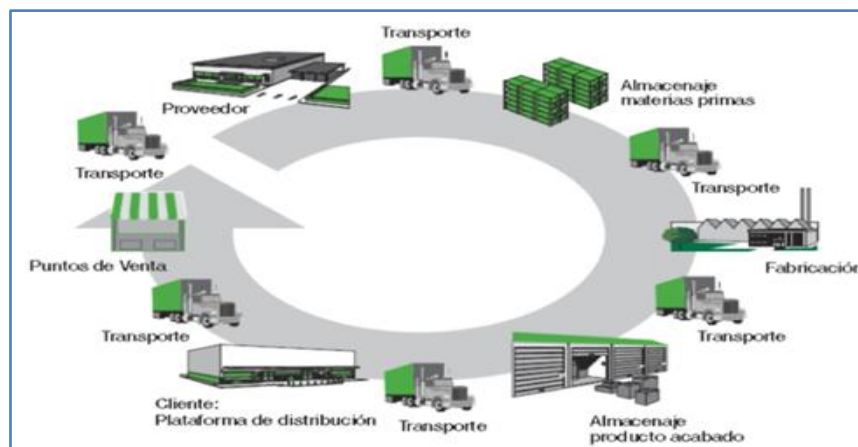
Transporte

Proveedor

Almacenaje materias primas

Transporte

Transporte

Fabricación

Puntos de Venta

Transporte

Transporte

Transporte

Cliente: Plataforma de distribución

Transporte

Almacenaje producto acabado